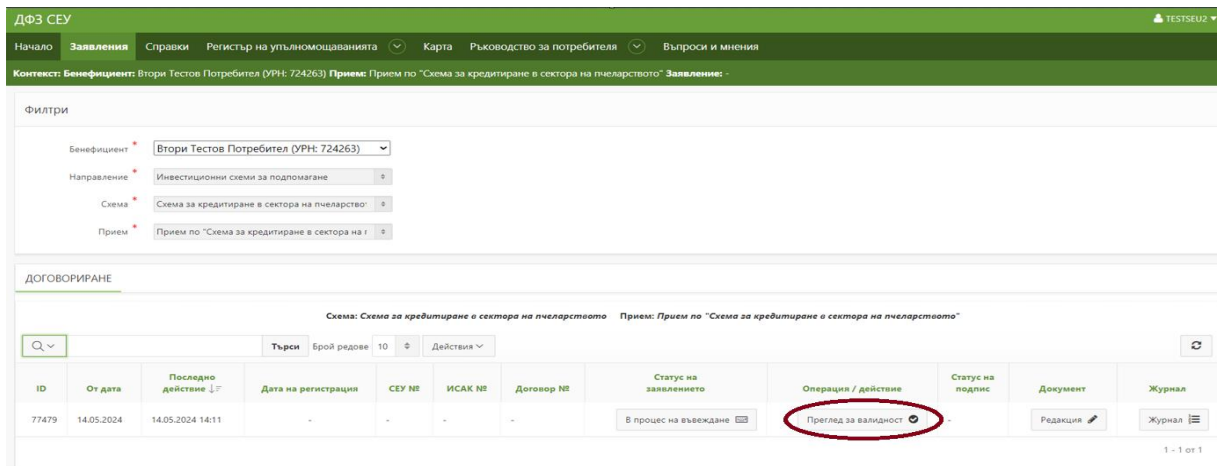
ДФЗ СЕУ

TESTSEU2

Начало Заявления Справки Регистър на упълномощаванията Карта Ръководство за потребителя Въпроси и мнения

Контекст: Бенефициент: Втори Тестов Потребител (УРН: 724263) Прием: Прием по "Схема за кредитиране в сектора на пчеларството" Заявление: -

Филтри

Бенефициент * Втори Тестов Потребител (УРН: 724263)

Направление * Инвестиционни схеми за подпомагане

Схема * Схема за кредитиране в сектора на пчеларство

Прием * Прием по "Схема за кредитиране в сектора на г

ДОГОВОРИРАНЕ

Схема: Схема за кредитиране в сектора на пчеларството Прием: Прием по "Схема за кредитиране в сектора на пчеларството"

Търси Брой редове 10 Действия

| ID | От дата | Последно действие | Дата на регистрация | СЕУ № | ИСАК № | Договор № | Статус на заявлението | Операция / действие | Статус на подпис | Документ | Журнал |
|---|---|---|---|---|---|---|---|---|---|---|---|
| 77479 | 14.05.2024 | 14.05.2024 14:11 | - | - | - | - | В процес на въвеждане | Преглед за валидност | - | Редакция | Журнал |

1 - 1 от 1